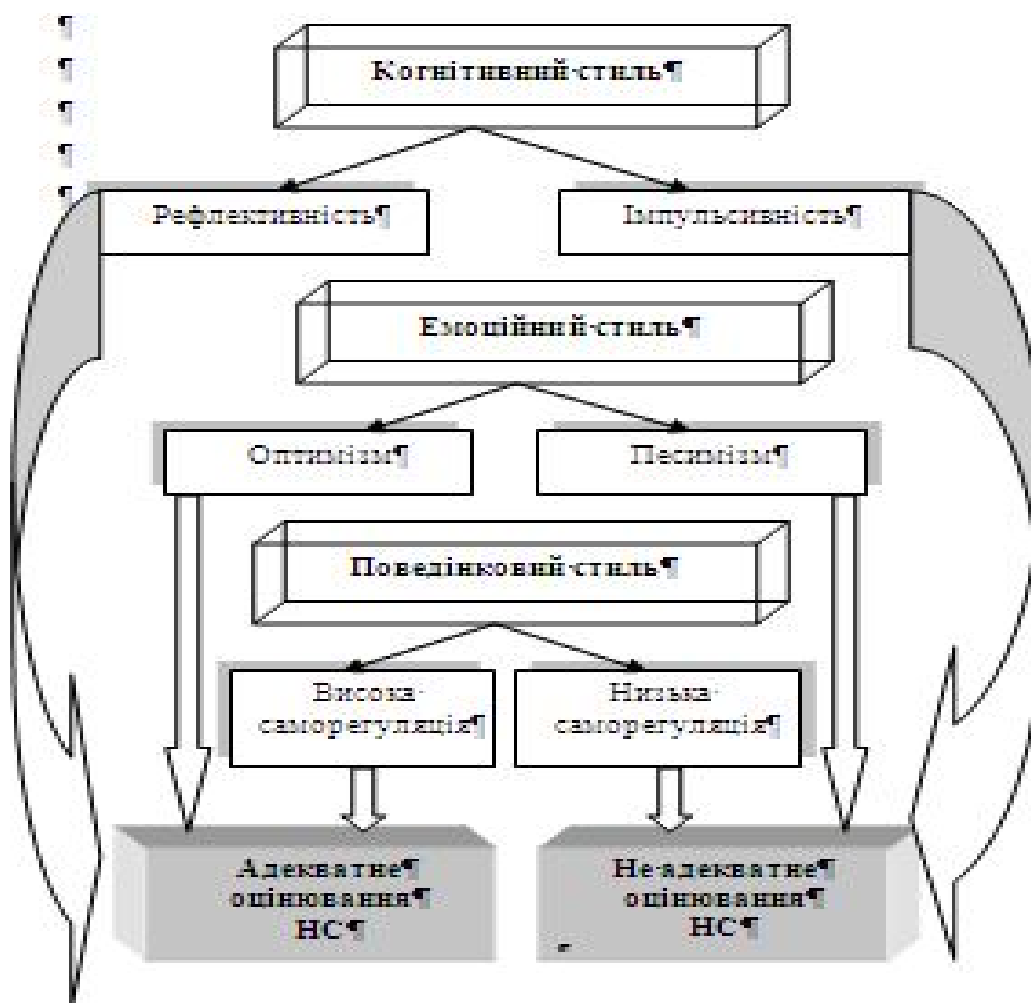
¶
¶
¶
¶
¶
Когнітивний·стиль¶

Рефлективність¶

Імпульсивність¶

Емоційний·стиль¶

Оптимізм¶

Песимізм¶

Поведінковий·стиль¶

Висока·саморегуляція¶

Низька·саморегуляція¶

Адекватне¶ оцінювання¶ НС¶

Не·адекватне¶ оцінювання¶ НС¶